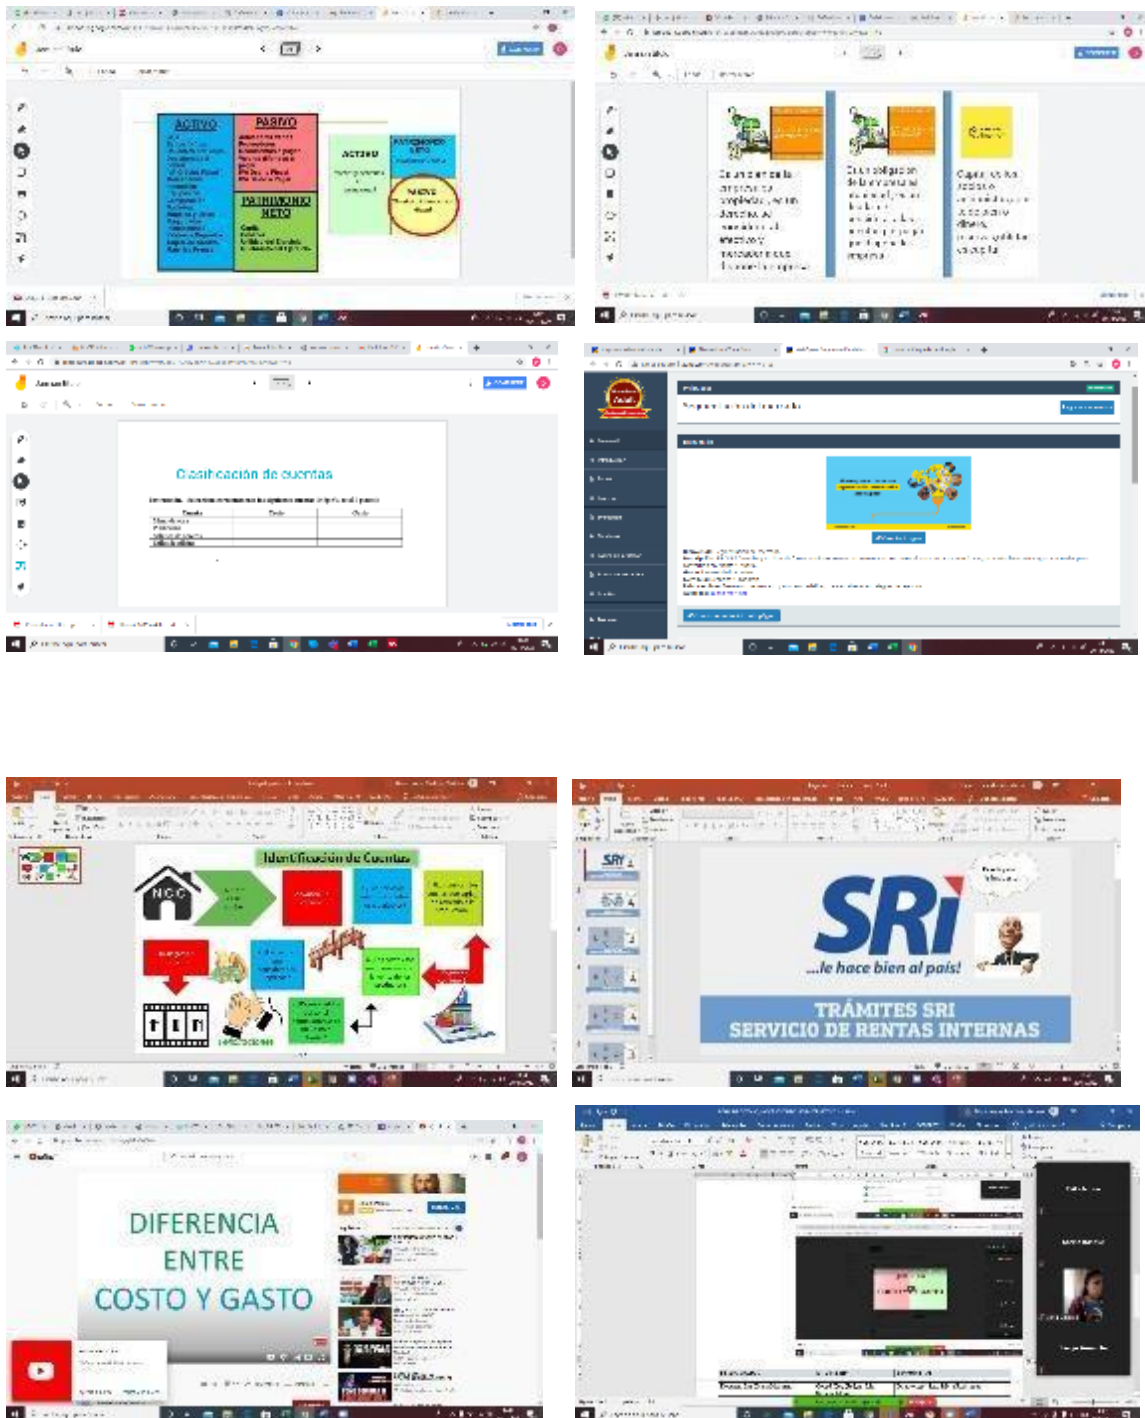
ACTIVO
PASIVO
PATRIMONIO NETO
ACTIVO
PATRIMONIO NETO
PASIVO

Clasificación de cuentas

Identificación de Cuentas
NCC

SRi
...le hace bien al país!
TRÁMITES SRI
SERVICIO DE RENTAS INTERNAS

DIFERENCIA
ENTRE
COSTO Y GASTO